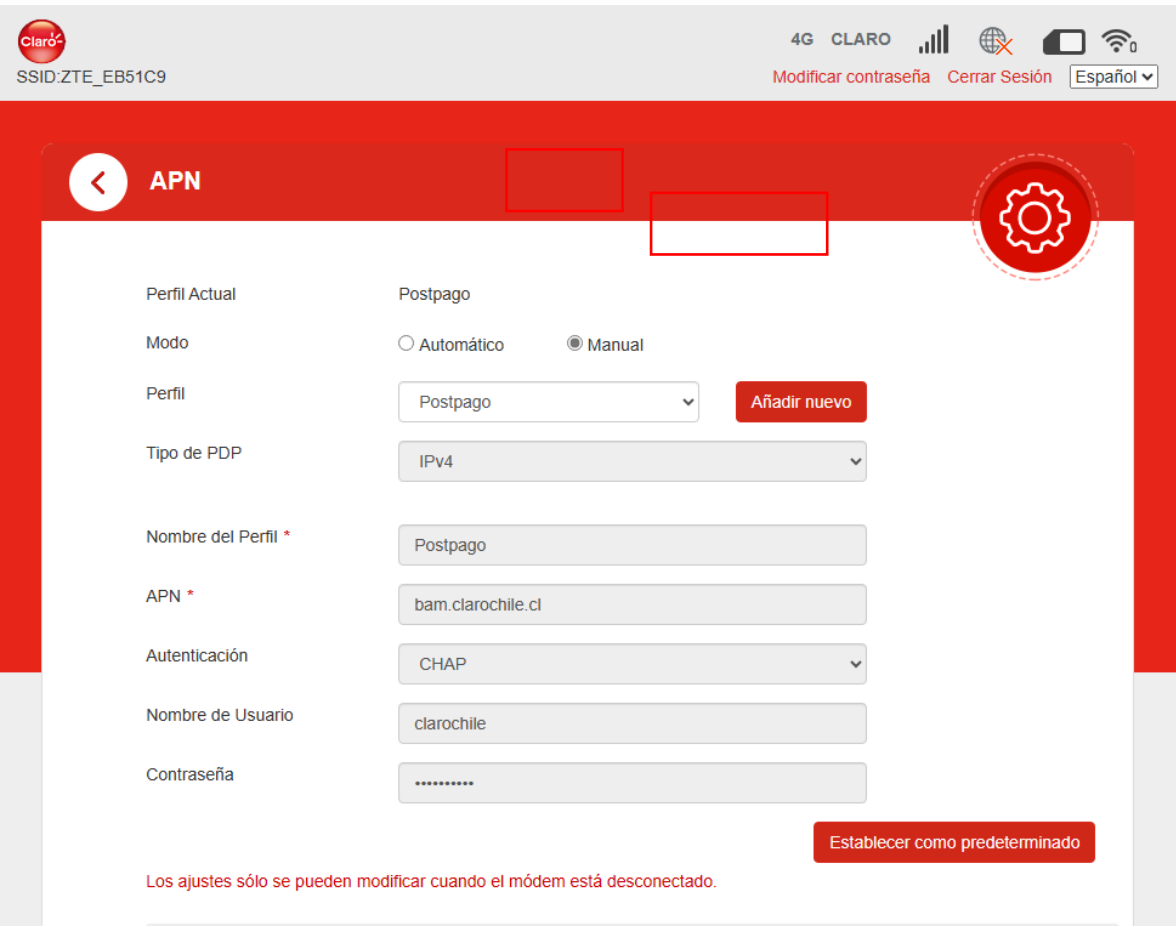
Claro
SSID:ZTE_EB51C9

4G CLARO

Modificar contraseña Cerrar Sesión Español

APN

Perfil Actual Postpago

Modo Automático Manual

Perfil Postpago Añadir nuevo

Tipo de PDP IPv4

Nombre del Perfil * Postpago

APN * bam.clarochile.cl

Autenticación CHAP

Nombre de Usuario clarochile

Contraseña ••••••••••

Establecer como predeterminado

Los ajustes sólo se pueden modificar cuando el módem está desconectado.